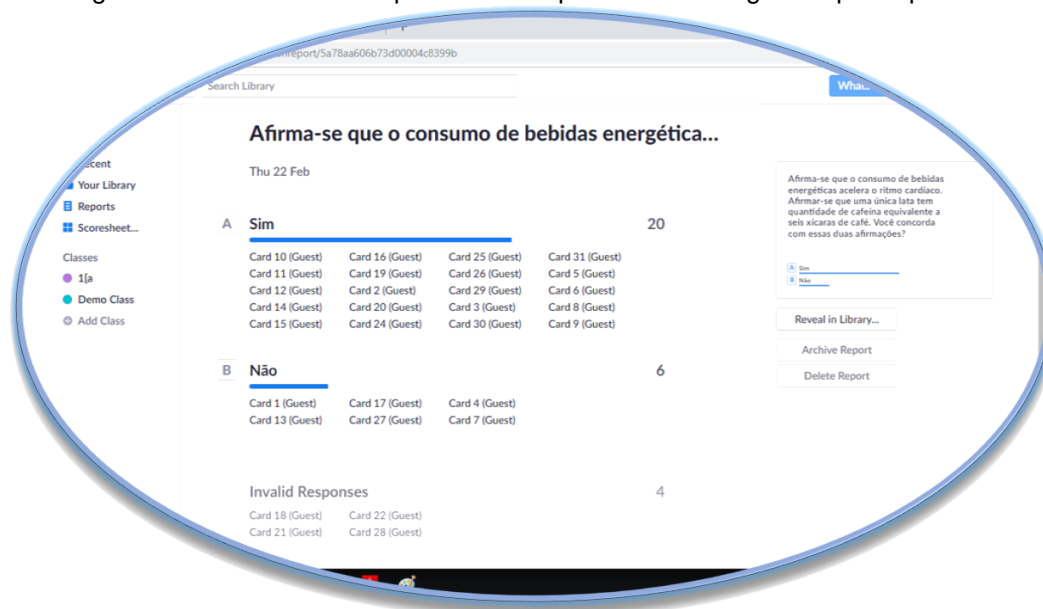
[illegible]report/5a78aa606b73d00004c8399b

Search Library

What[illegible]

Afirma-se que o consumo de bebidas energética...

Thu 22 Feb

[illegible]ecent
Your Library
Reports
Scoresheet...

Classes
1[a
Demo Class
Add Class

A Sim 20

Card 10 (Guest) Card 16 (Guest) Card 25 (Guest) Card 31 (Guest)
Card 11 (Guest) Card 19 (Guest) Card 26 (Guest) Card 5 (Guest)
Card 12 (Guest) Card 2 (Guest) Card 29 (Guest) Card 6 (Guest)
Card 14 (Guest) Card 20 (Guest) Card 3 (Guest) Card 8 (Guest)
Card 15 (Guest) Card 24 (Guest) Card 30 (Guest) Card 9 (Guest)

B Não 6

Card 1 (Guest) Card 17 (Guest) Card 4 (Guest)
Card 13 (Guest) Card 27 (Guest) Card 7 (Guest)

Invalid Responses 4

Card 18 (Guest) Card 22 (Guest)
Card 21 (Guest) Card 28 (Guest)

Afirma-se que o consumo de bebidas energéticas acelera o ritmo cardíaco. Afirmar-se que uma única lata tem quantidade de cafeína equivalente a seis xícaras de café. Você concorda com essas duas afirmações?

A Sim
B Não

Reveal in Library...
Archive Report
Delete Report